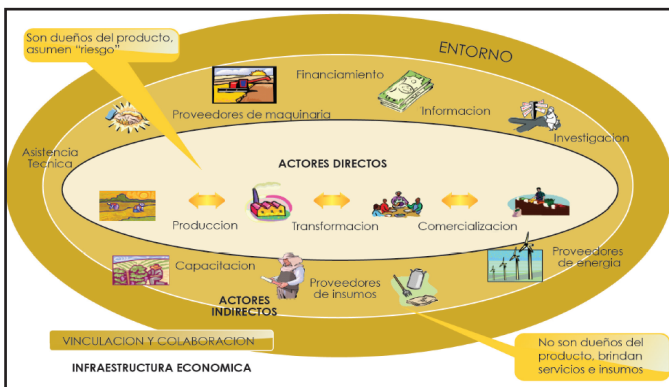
Son dueños del producto, asumen "riesgo"

ENTORNO

Financiamiento

Proveedores de maquinaria

Informacion

Investigacion

Asistencia Tecnica

ACTORES DIRECTOS

Produccion

Transformacion

Comercializacion

Proveedores de energia

Capacitacion

Proveedores de insumos

ACTORES INDIRECTOS

VINCULACION Y COLABORACION

INFRAESTRUCTURA ECONOMICA

No son dueños del producto, brindan servicios e insumos